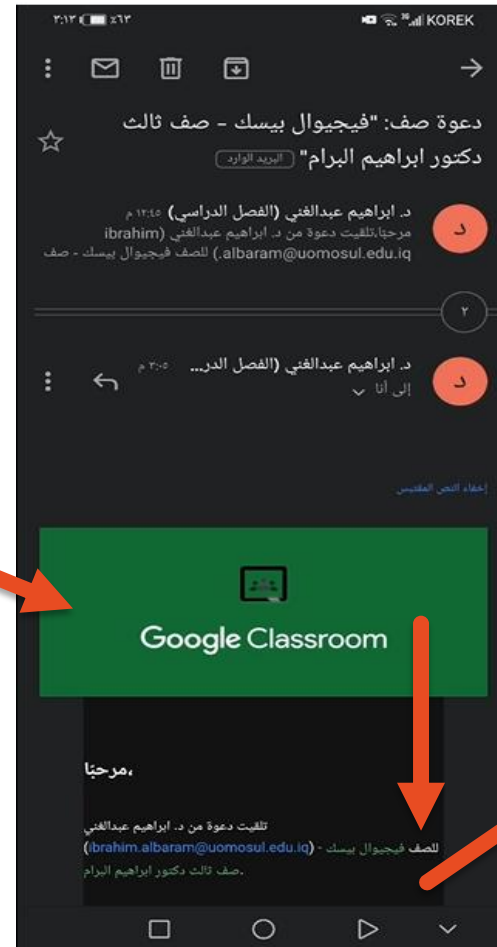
٣:١٣ ٪٦٣ KOREK

دعوة صف: "فيجيوال بيسك - صف ثالث دكتور ابراهيم البرام" البريد الوارد

د
د. ابراهيم عبدالغني (الفصل الدراسي) ١٢:١٥ م
مرحبًا،تلقيت دعوة من د. ابراهيم عبدالغني (ibrahim.albaram@uomosul.edu.iq) للصف فيجيوال بيسك - صف

٢

د
د. ابراهيم عبدالغني (الفصل الدر... ٣:٠٥ م
إلى أنا

إخفاء النص المقتبس

Google Classroom

مرحبًا،

تلقيت دعوة من د. ابراهيم عبدالغني (ibrahim.albaram@uomosul.edu.iq) - للصف فيجيوال بيسك - صف ثالث دكتور ابراهيم البرام.